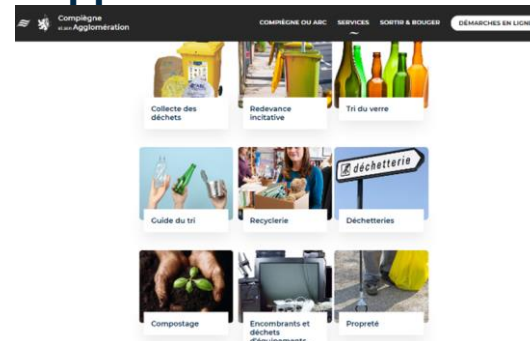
Compiègne et son Agglomération

COMPIÈGNE OU ARC SERVICES SORTIR & BOUGER DÉMARCHES EN LIGNE

Collecte des déchets

Redevance incitative

Tri du verre

Guide du tri

Recyclerie

déchetterie

Déchetteries

Compostage

Encombrants et déchets d'équipements

Propreté